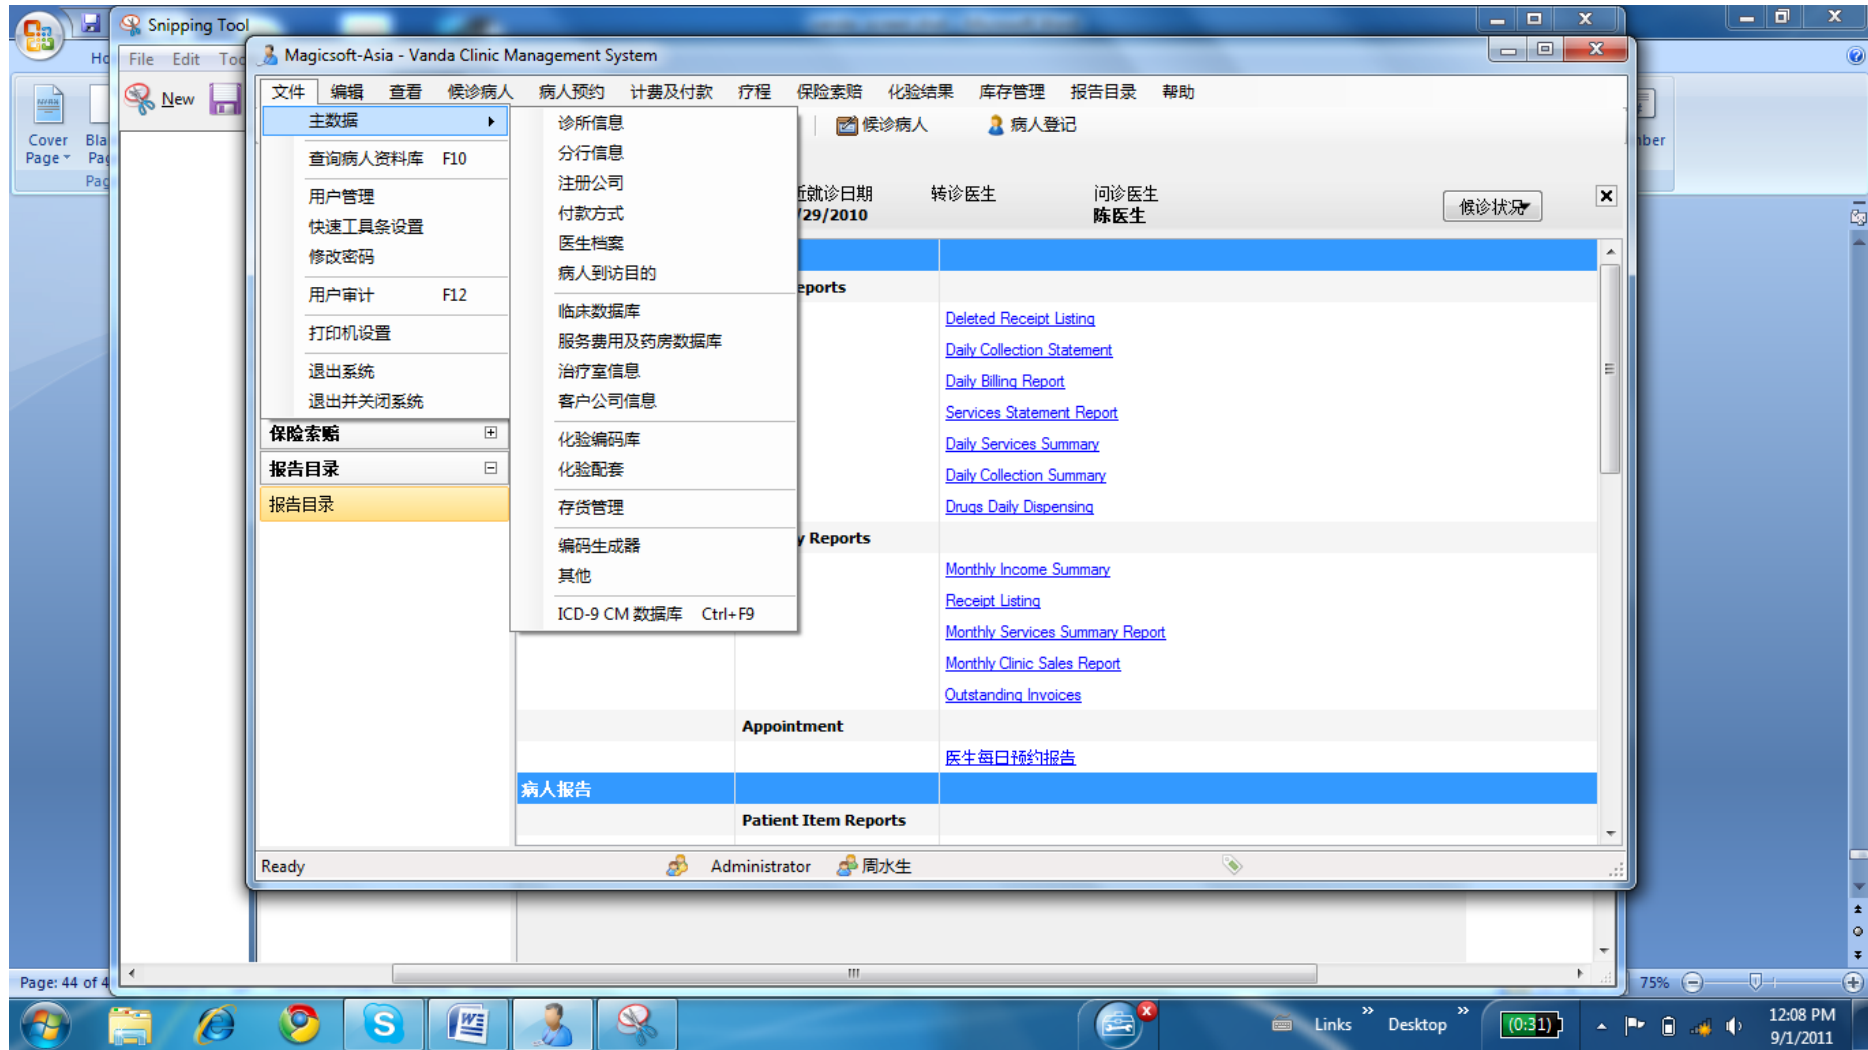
Snipping Tool

File Edit Too

New

Cover Page

Magicsoft-Asia - Vanda Clinic Management System

文件 编辑 查看 候诊病人 病人预约 计费及付款 疗程 保险索赔 化验结果 库存管理 报告目录 帮助

主数据
查询病人资料库 F10
用户管理
快速工具条设置
修改密码
用户审计 F12
打印机设置
退出系统
退出并关闭系统

诊所信息
分行信息
注册公司
付款方式
医生档案
病人到访目的
临床数据库
服务费用及药房数据库
治疗室信息
客户公司信息
化验编码库
化验配套
存货管理
编码生成器
其他
ICD-9 CM 数据库 Ctrl+F9

候诊病人 病人登记

近就诊日期 /29/2010
转诊医生
问诊医生 陈医生
候诊状况

保险索赔
报告目录
报告目录

eports
Deleted Receipt Listing
Daily Collection Statement
Daily Billing Report
Services Statement Report
Daily Services Summary
Daily Collection Summary
Drugs Daily Dispensing
y Reports
Monthly Income Summary
Receipt Listing
Monthly Services Summary Report
Monthly Clinic Sales Report
Outstanding Invoices
Appointment
医生每日预约报告
病人报告
Patient Item Reports

Ready Administrator 周水生

Page: 44 of 4

75%

Links Desktop (0:31)

12:08 PM 9/1/2011